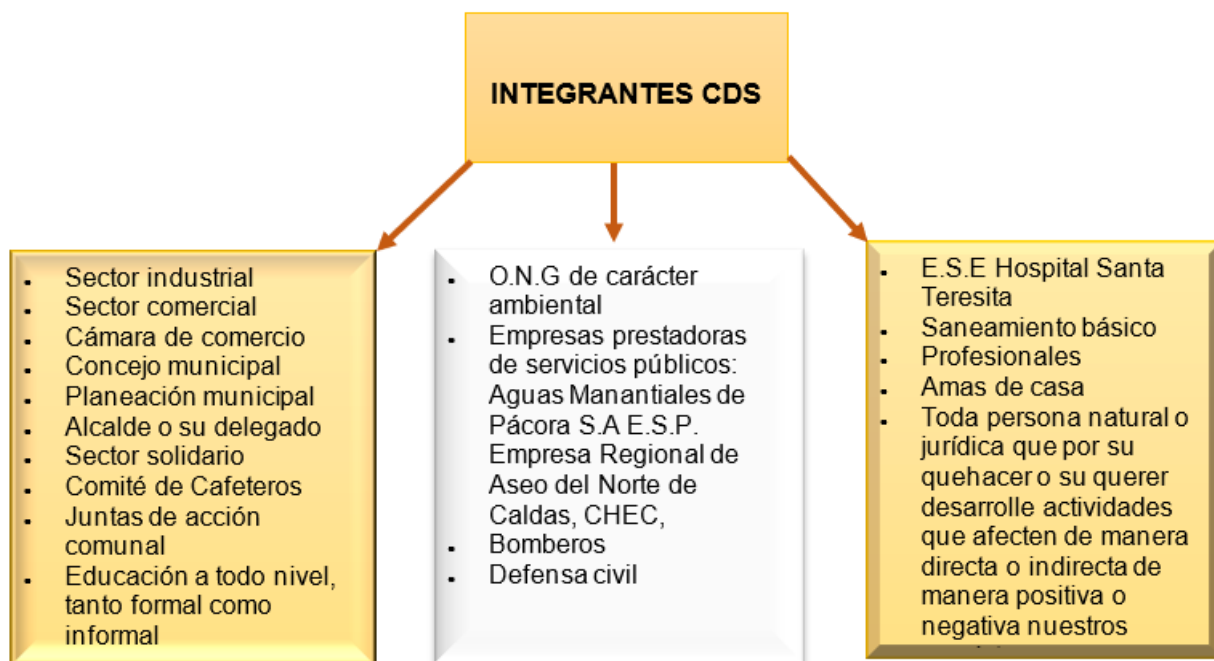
INTEGRANTES CDS

- Sector industrial
- Sector comercial
- Cámara de comercio
- Concejo municipal
- Planeación municipal
- Alcalde o su delegado
- Sector solidario
- Comité de Cafeteros
- Juntas de acción comunal
- Educación a todo nivel, tanto formal como informal

- O.N.G de carácter ambiental
- Empresas prestadoras de servicios públicos: Aguas Manantiales de Pácora S.A E.S.P. Empresa Regional de Aseo del Norte de Caldas, CHEC,
- Bomberos
- Defensa civil

- E.S.E Hospital Santa Teresita
- Saneamiento básico
- Profesionales
- Amas de casa
- Toda persona natural o jurídica que por su quehacer o su querer desarrolle actividades que afecten de manera directa o indirecta de manera positiva o negativa nuestros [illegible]